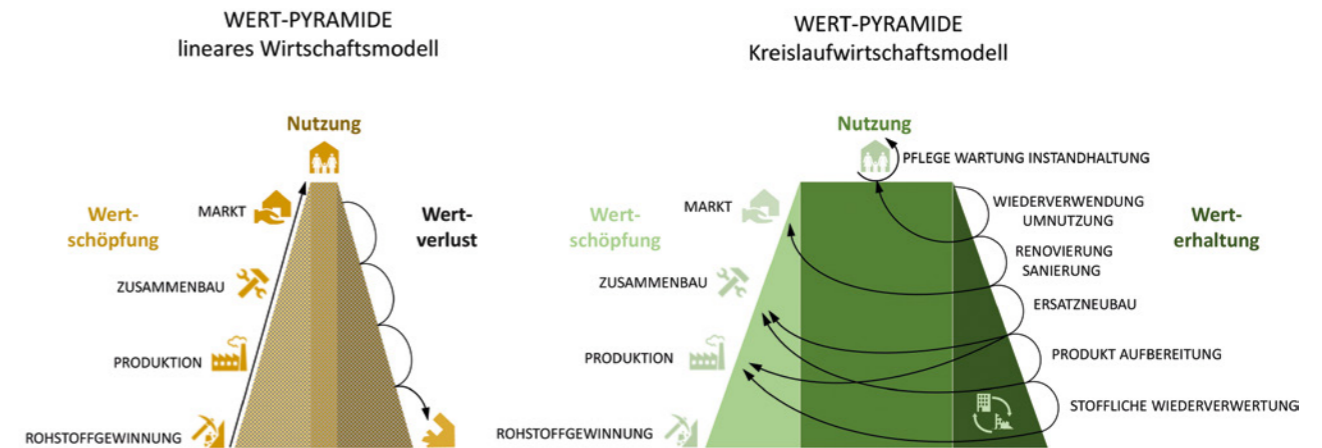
WERT-PYRAMIDE
lineares Wirtschaftsmodell

Nutzung

Wert-
schöpfung

MARKT

ZUSAMMENBAU

PRODUKTION

ROHSTOFFGEWINNUNG

Wert-
verlust

WERT-PYRAMIDE
Kreislaufwirtschaftsmodell

Nutzung

PFLEGE WARTUNG INSTANDHALTUNG

Wert-
schöpfung

MARKT

ZUSAMMENBAU

PRODUKTION

ROHSTOFFGEWINNUNG

WIEDERVERWENDUNG
UMNUTZUNG

RENOVIERUNG
SANIERUNG

ERSATZNEUBAU

PRODUKT AUFBEREITUNG

STOFFLICHE WIEDERVERWERTUNG

Wert-
erhaltung